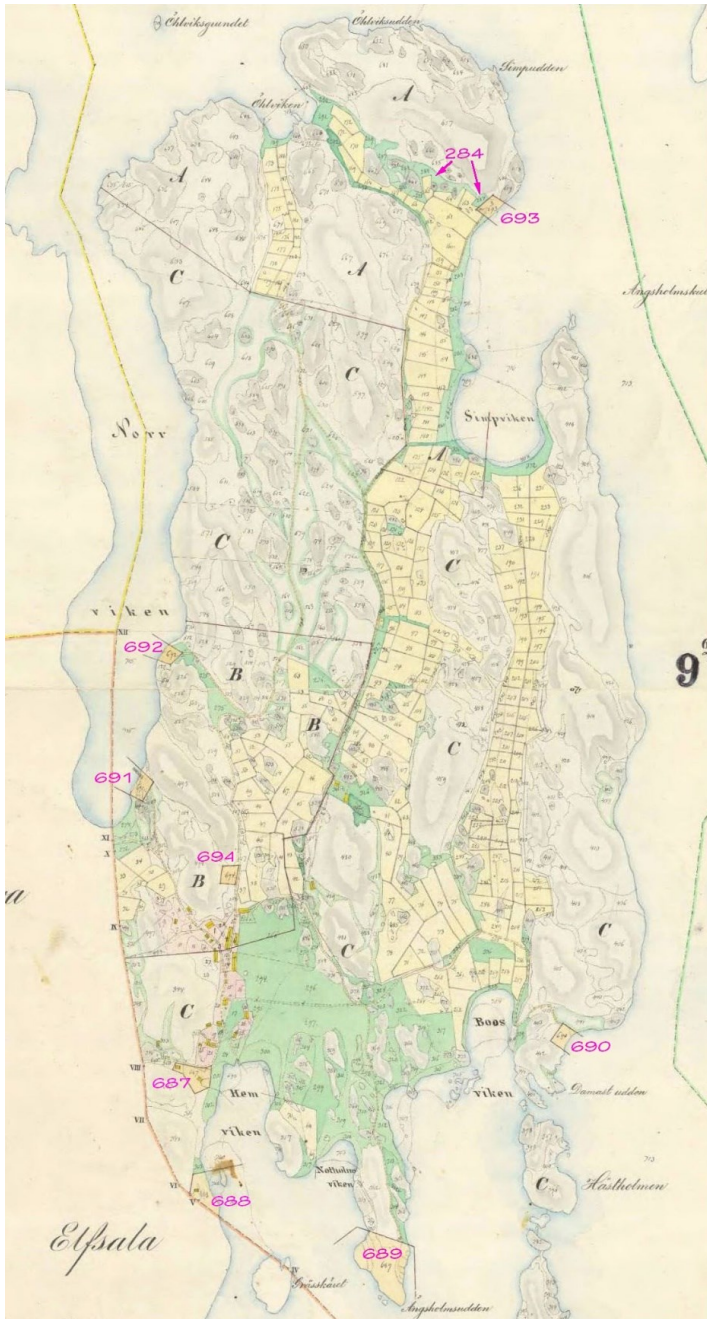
Öhlviksgrundet
Öhlviksudden
Simpudden
A
284
693
Öhlviken
A
C
A
Ängsholmskur
C
Norr
Simpviken
A
C
C
viken
692
9
B
B
C
691
694
B
a
C
C
C
C
Boos
690
687
Hem
viken
Damast udden
viken
Nothulmo viken
Hästholmen
688
C
Elfsala
689
Gräskäret
Ängsholmsudden
XII
XI
X
IX
VIII
VII
VI
V
IV